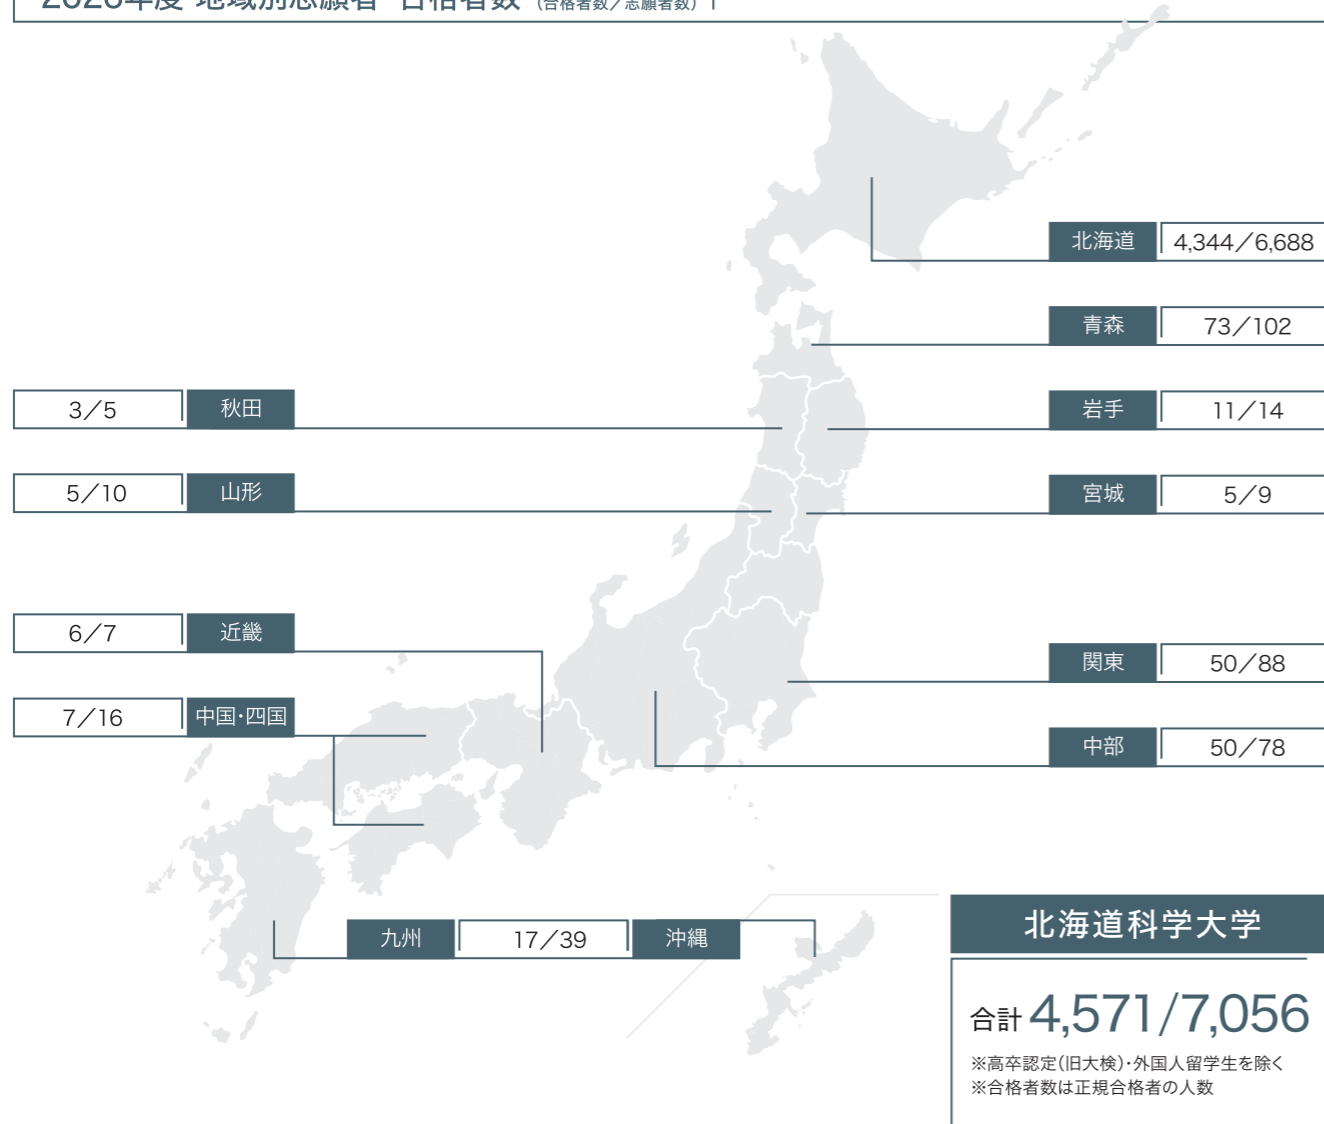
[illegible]年度 地域別志願者・合格者数（合格者数／志願者数）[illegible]

北海道 4,344／6,688

青森 73／102

3／5 秋田

岩手 11／14

5／10 山形

宮城 5／9

6／7 近畿

関東 50／88

7／16 中国・四国

中部 50／78

九州 17／39 沖縄

北海道科学大学

合計 4,571/7,056

※高卒認定(旧大検)・外国人留学生を除く
※合格者数は正規合格者の人数